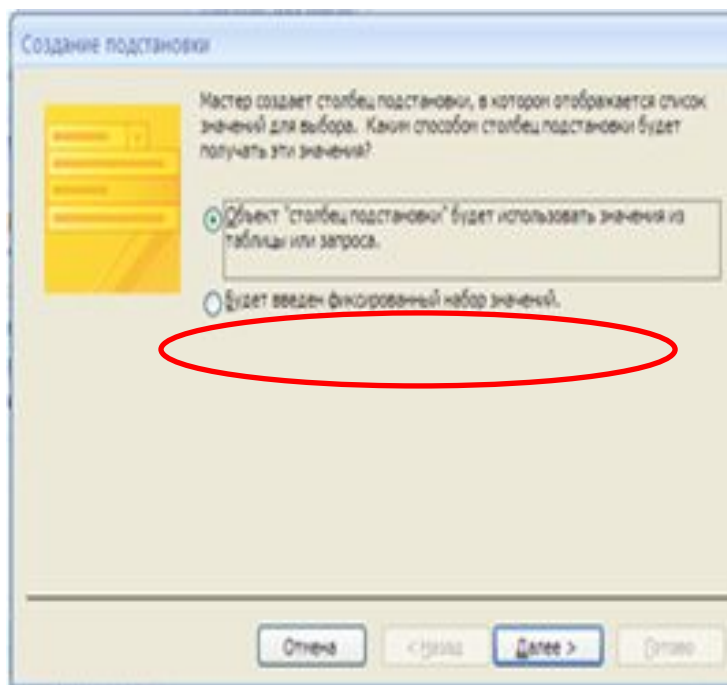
Создание подстановки

Мастер создает столбец подстановки, в котором отображается список значений для выбора. Каким способом столбец подстановки будет получать эти значения?

Объект "столбец подстановки" будет использовать значения из таблицы или запроса.

Будет введен фиксированный набор значений.

Отмена
< Назад
Далее >
Готово